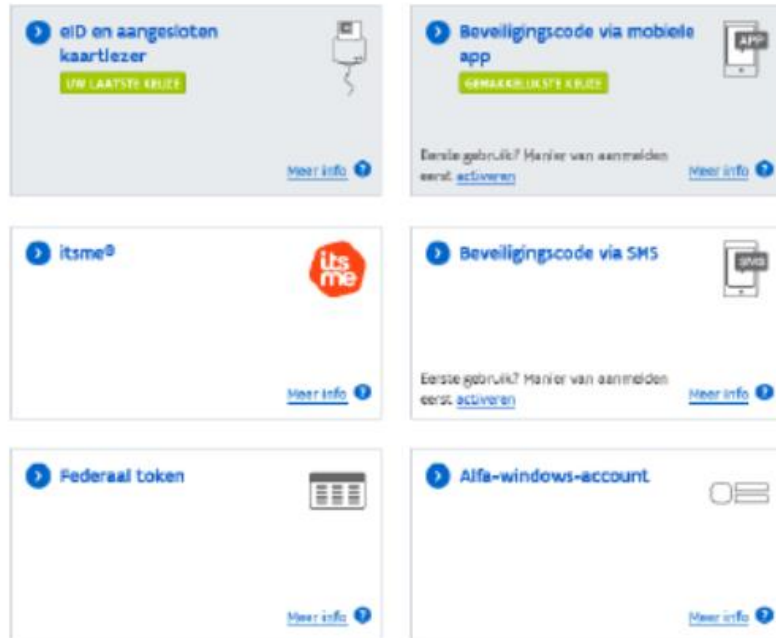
eID en aangesloten kaartlezer
UW LAATSTE KEUZE
Meer info

Beveiligingscode via mobiele app
APP
GEMAKKELIJKSTE KEUZE
Eerste gebruik? Manier van aanmelden eerst activeren
Meer info

itsme®
its me
Meer info

Beveiligingscode via SMS
SMS
Eerste gebruik? Manier van aanmelden eerst activeren
Meer info

Federaal token
Meer info

Alfa-windows-account
Meer info